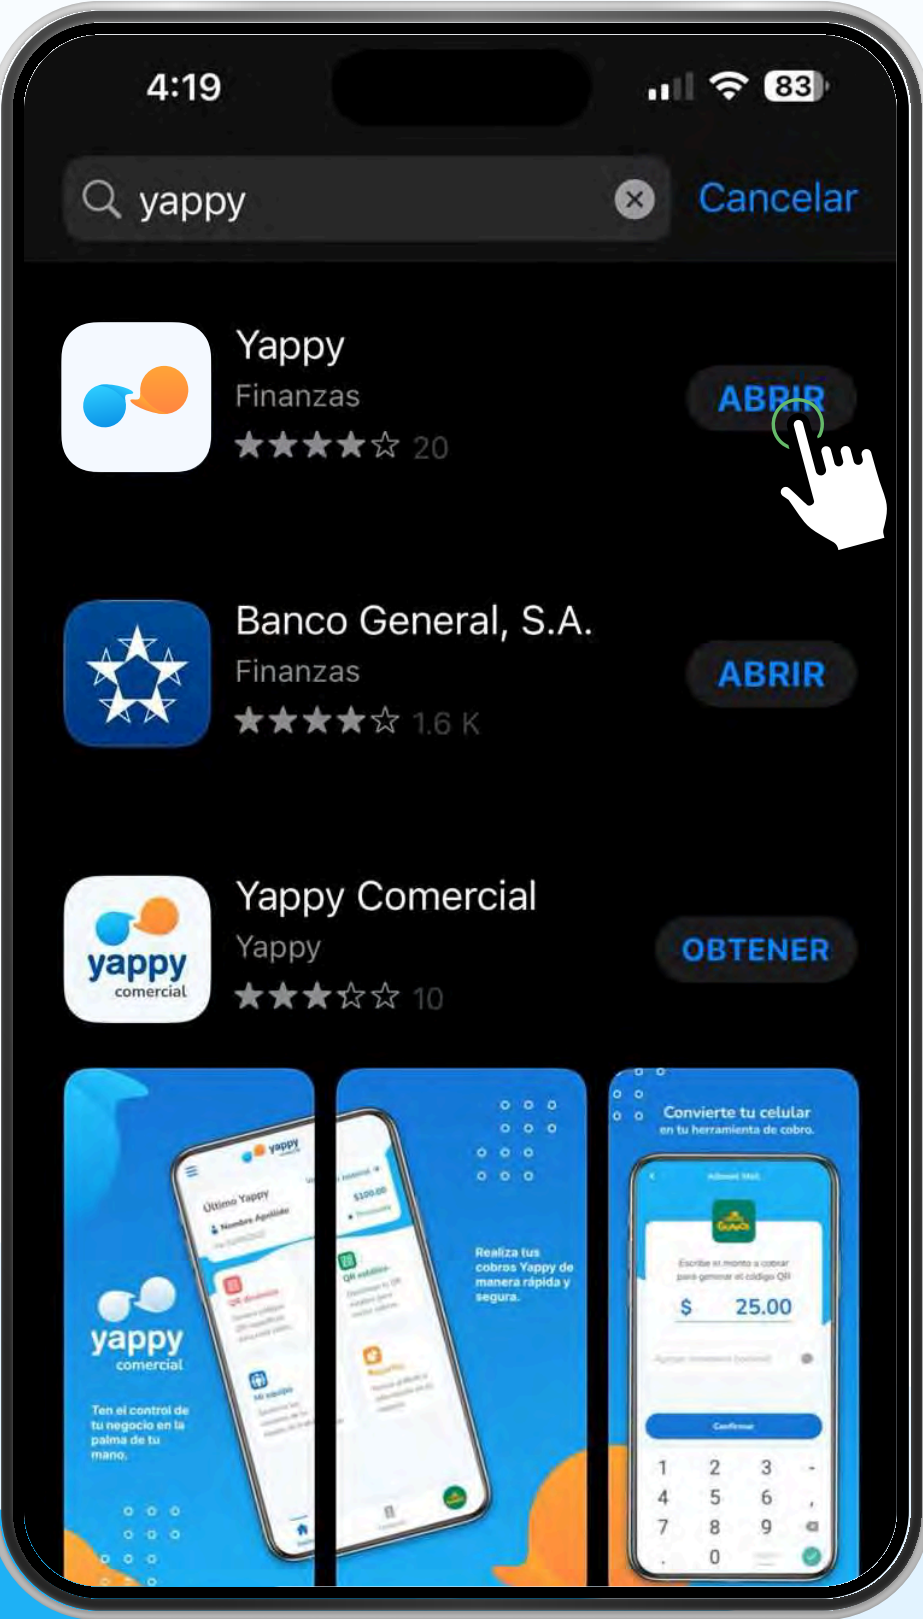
4:19

83

yappy

Cancelar

Yappy
Finanzas
★★★★☆ 20
ABRIR

Banco General, S.A.
Finanzas
★★★★☆ 1.6 K
ABRIR

yappy comercial

Yappy Comercial
Yappy
★★★☆☆ 10
OBTENER

yappy

Último Yappy

yappy comercial

Ten el control de tu negocio en la palma de tu mano.

Realiza tus cobros Yappy de manera rápida y segura.

Convierte tu celular en tu herramienta de cobro.

$ 25.00

Confirmar

1 2 3
4 5 6
7 8 9
0